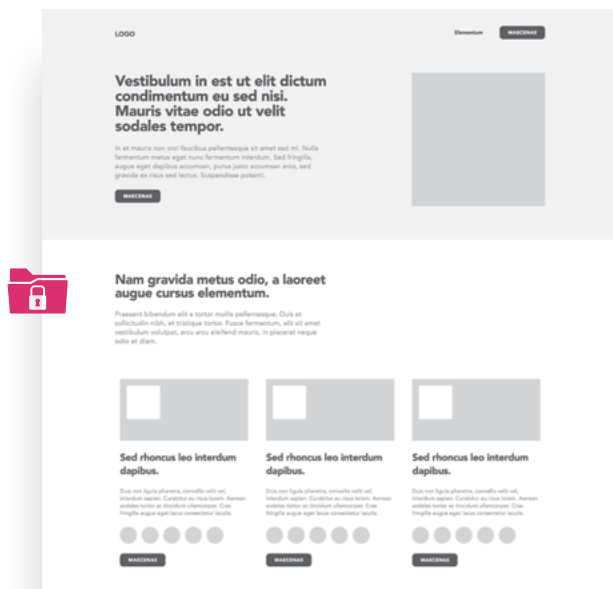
LOGO

Elementum

MAECENAS

Vestibulum in est ut elit dictum condimentum eu sed nisi. Mauris vitae odio ut velit sodales tempor.

In et mauris non orci faucibus pellentesque sit amet sed mi. Nulla fermentum metus eget nunc fermentum interdum. Sed fringilla, augue eget dapibus accumsan, purus justo accumsan eros, sed gravida ex risus sed lectus. Suspendisse potenti.

MAECENAS

Nam gravida metus odio, a laoreet augue cursus elementum.

Praesent bibendum elit a tortor mollis pellentesque. Duis et sollicitudin nibh, et tristique tortor. Fusce fermentum, elit sit amet vestibulum volutpat, arcu arcu eleifend mauris, in placerat neque odio et diam.

Sed rhoncus leo interdum dapibus.

Duis non ligula pharetra, convallis velit vel, interdum sapien. Curabitur eu risus lorem. Aenean sodales tortor ac tincidunt ullamcorper. Cras fringilla augue eget lacus consectetur iaculis.

MAECENAS

Sed rhoncus leo interdum dapibus.

Duis non ligula pharetra, convallis velit vel, interdum sapien. Curabitur eu risus lorem. Aenean sodales tortor ac tincidunt ullamcorper. Cras fringilla augue eget lacus consectetur iaculis.

MAECENAS

Sed rhoncus leo interdum dapibus.

Duis non ligula pharetra, convallis velit vel, interdum sapien. Curabitur eu risus lorem. Aenean sodales tortor ac tincidunt ullamcorper. Cras fringilla augue eget lacus consectetur iaculis.

MAECENAS